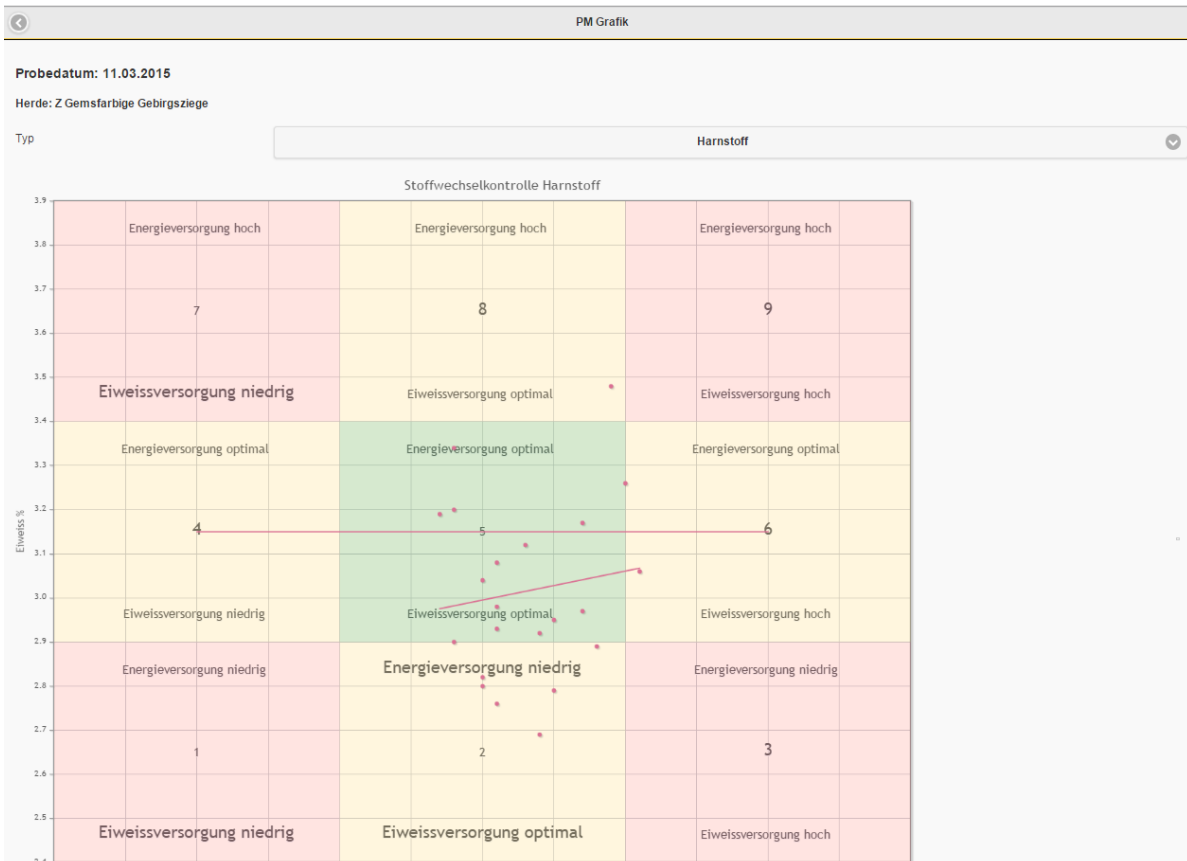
PM Grafik

Probedatum: 11.03.2015

Herde: Z Gemsfarbige Gebirgsziege

Typ

Harnstoff

Stoffwechselkontrolle Harnstoff

Eiweiss %

3.9
3.8
3.7
3.6
3.5
3.4
3.3
3.2
3.1
3.0
2.9
2.8
2.7
2.6
2.5

Energieversorgung hoch
7
Eiweissversorgung niedrig

Energieversorgung hoch
8
Eiweissversorgung optimal

Energieversorgung hoch
9
Eiweissversorgung hoch

Energieversorgung optimal
4
Eiweissversorgung niedrig

Energieversorgung optimal
5
Eiweissversorgung optimal

Energieversorgung optimal
6
Eiweissversorgung hoch

Energieversorgung niedrig
1
Eiweissversorgung niedrig

Energieversorgung niedrig
2
Eiweissversorgung optimal

Energieversorgung niedrig
3
Eiweissversorgung hoch